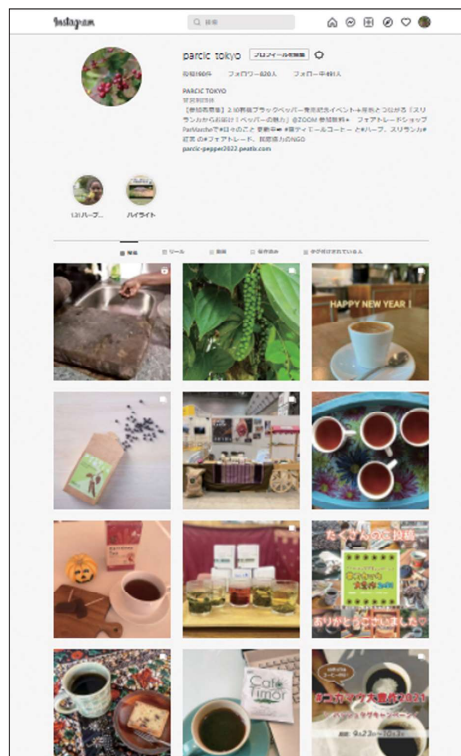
Instagram

検索

parcic_tokyo プロフィールを編集

投稿186件 フォロワー820人 フォロー中481人

PARCIC TOKYO

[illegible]

parcic-pepper2022.peatix.com

ハーブ... ハイライト

投稿 リール 動画 保存済み タグづけされている

HAPPY NEW YEAR !

たくさんのご投稿

ありがとうございました

Cafe Timor

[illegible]